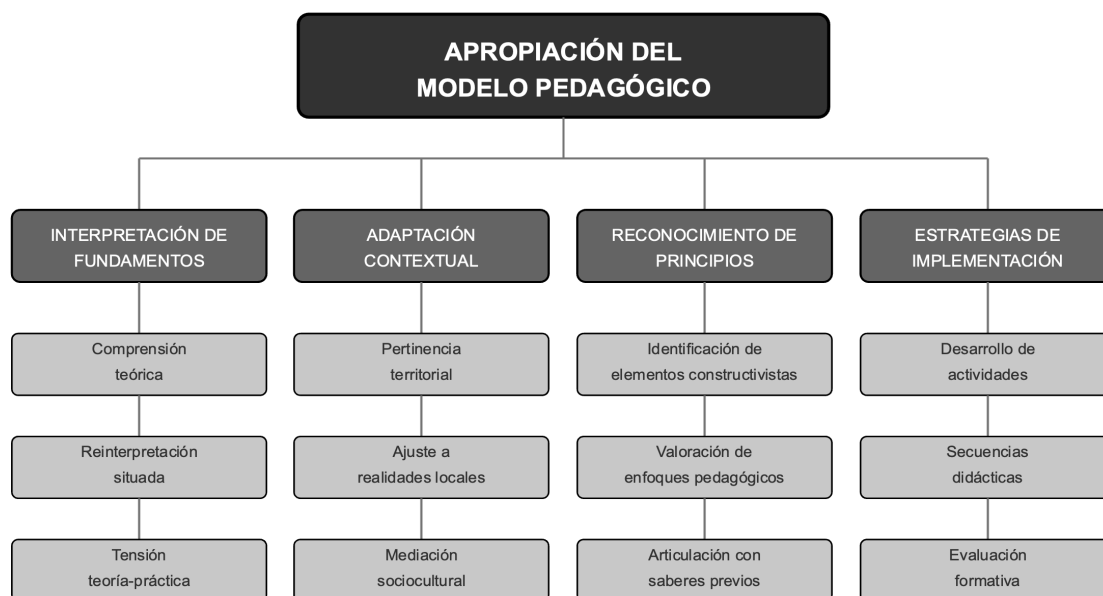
APROPIACIÓN DEL MODELO PEDAGÓGICO

INTERPRETACIÓN DE FUNDAMENTOS

Comprensión teórica

Reinterpretación situada

Tensión teoría-práctica

ADAPTACIÓN CONTEXTUAL

Pertinencia territorial

Ajuste a realidades locales

Mediación sociocultural

RECONOCIMIENTO DE PRINCIPIOS

Identificación de elementos constructivistas

Valoración de enfoques pedagógicos

Articulación con saberes previos

ESTRATEGIAS DE IMPLEMENTACIÓN

Desarrollo de actividades

Secuencias didácticas

Evaluación formativa